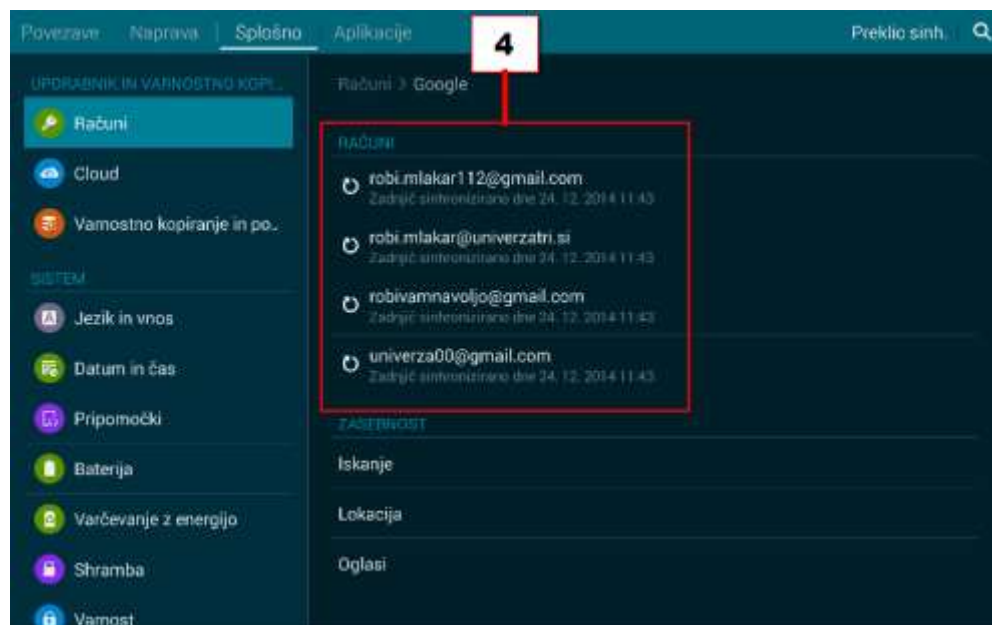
Povezave Naprava Splošno Aplikacije Preklic sinh.

UPORABNIK IN VARNOSTNO KOPI...
Računi
Cloud
Varnostno kopiranje in po...
SISTEM
Jezik in vnos
Datum in čas
Pripomočki
Baterija
Varčevanje z energijo
Shramba
Varnost

Računi > Google

4

RAČUNI
robi.mlakar112@gmail.com
Zadnjič sinhronizirano dne 24. 12. 2014 11:43
robi.mlakar@univerzatri.si
Zadnjič sinhronizirano dne 24. 12. 2014 11:43
robivamnavoljo@gmail.com
Zadnjič sinhronizirano dne 24. 12. 2014 11:43
univerza00@gmail.com
Zadnjič sinhronizirano dne 24. 12. 2014 11:43

ZASEBNOST
Iskanje
Lokacija
Oglasi